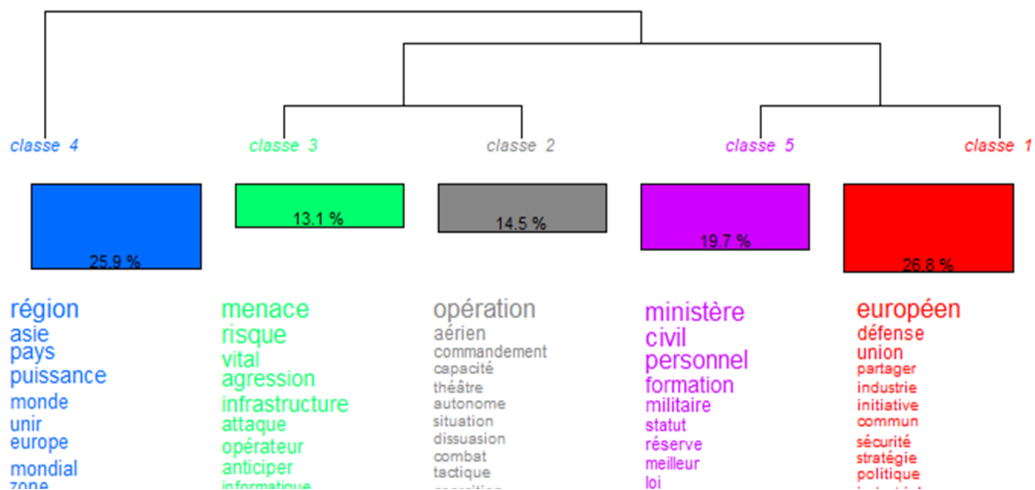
classe 4

25.9 %

région
asie
pays
puissance
monde
unir
europe
mondial
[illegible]

classe 3

13.1 %

menace
risque
vital
agression
infrastructure
attaque
opérateur
anticiper
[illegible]

classe 2

14.5 %

opération
aérien
commandement
capacité
théâtre
autonome
situation
dissuasion
combat
tactique
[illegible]

classe 5

19.7 %

ministère
civil
personnel
formation
militaire
statut
réserve
meilleur
loi

classe 1

26.8 %

européen
défense
union
partager
industrie
initiative
commun
sécurité
stratégie
politique
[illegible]